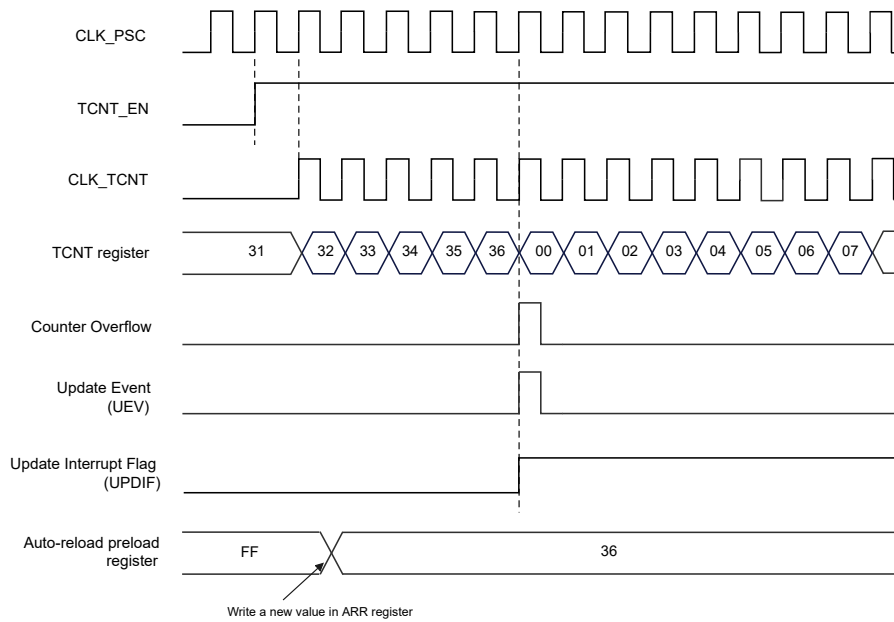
CLK_PSC

TCNT_EN

CLK_TCNT

TCNT register

31

32

33

34

35

36

00

01

02

03

04

05

06

07

Counter Overflow

Update Event (UEV)

Update Interrupt Flag (UPDIF)

Auto-reload preload register

FF

36

Write a new value in ARR register